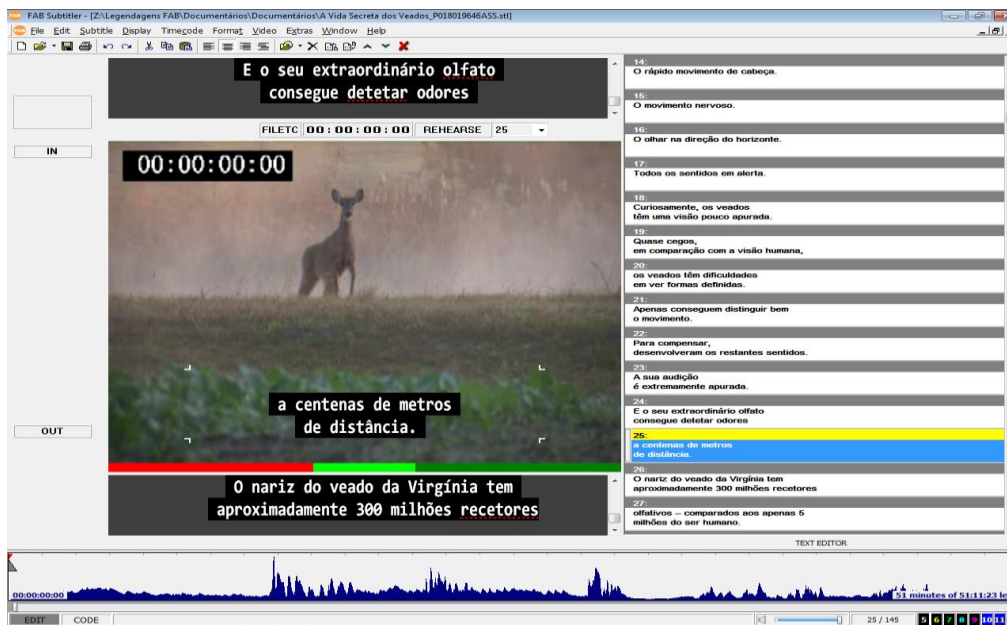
FAB Subtitler - [Z:\Legendagens FAB\Documentários\Documentários\A Vida Secreta dos Veados_P018019646ASS.stl]

File Edit Subtitle Display Timecode Format Video Extras Window Help

E o seu extraordinário olfato
consegue detetar odores

FILETC 00:00:00:00 REHEARSE 25

IN

00:00:00:00

a centenas de metros
de distância.

OUT

O nariz do veado da Virgínia tem
aproximadamente 300 milhões recetores

14:
O rápido movimento de cabeça.

15:
O movimento nervoso.

16:
O olhar na direção do horizonte.

17:
Todos os sentidos em alerta.

18:
Curiosamente, os veados
têm uma visão pouco apurada.

19:
Quase cegos,
em comparação com a visão humana,

20:
os veados têm dificuldades
em ver formas definidas.

21:
Apenas conseguem distinguir bem
o movimento.

22:
Para compensar,
desenvolveram os restantes sentidos.

23:
A sua audição
é extremamente apurada.

24:
E o seu extraordinário olfato
consegue detetar odores

25:
a centenas de metros
de distância.

26:
O nariz do veado da Virgínia tem
aproximadamente 300 milhões recetores

27:
olfativos – comparados aos apenas 5
milhões do ser humano.

TEXT EDITOR

00:00:00:00

51 minutes of 51:11:23 le

EDIT CODE

25 / 145

5 6 7 8 9 10 11